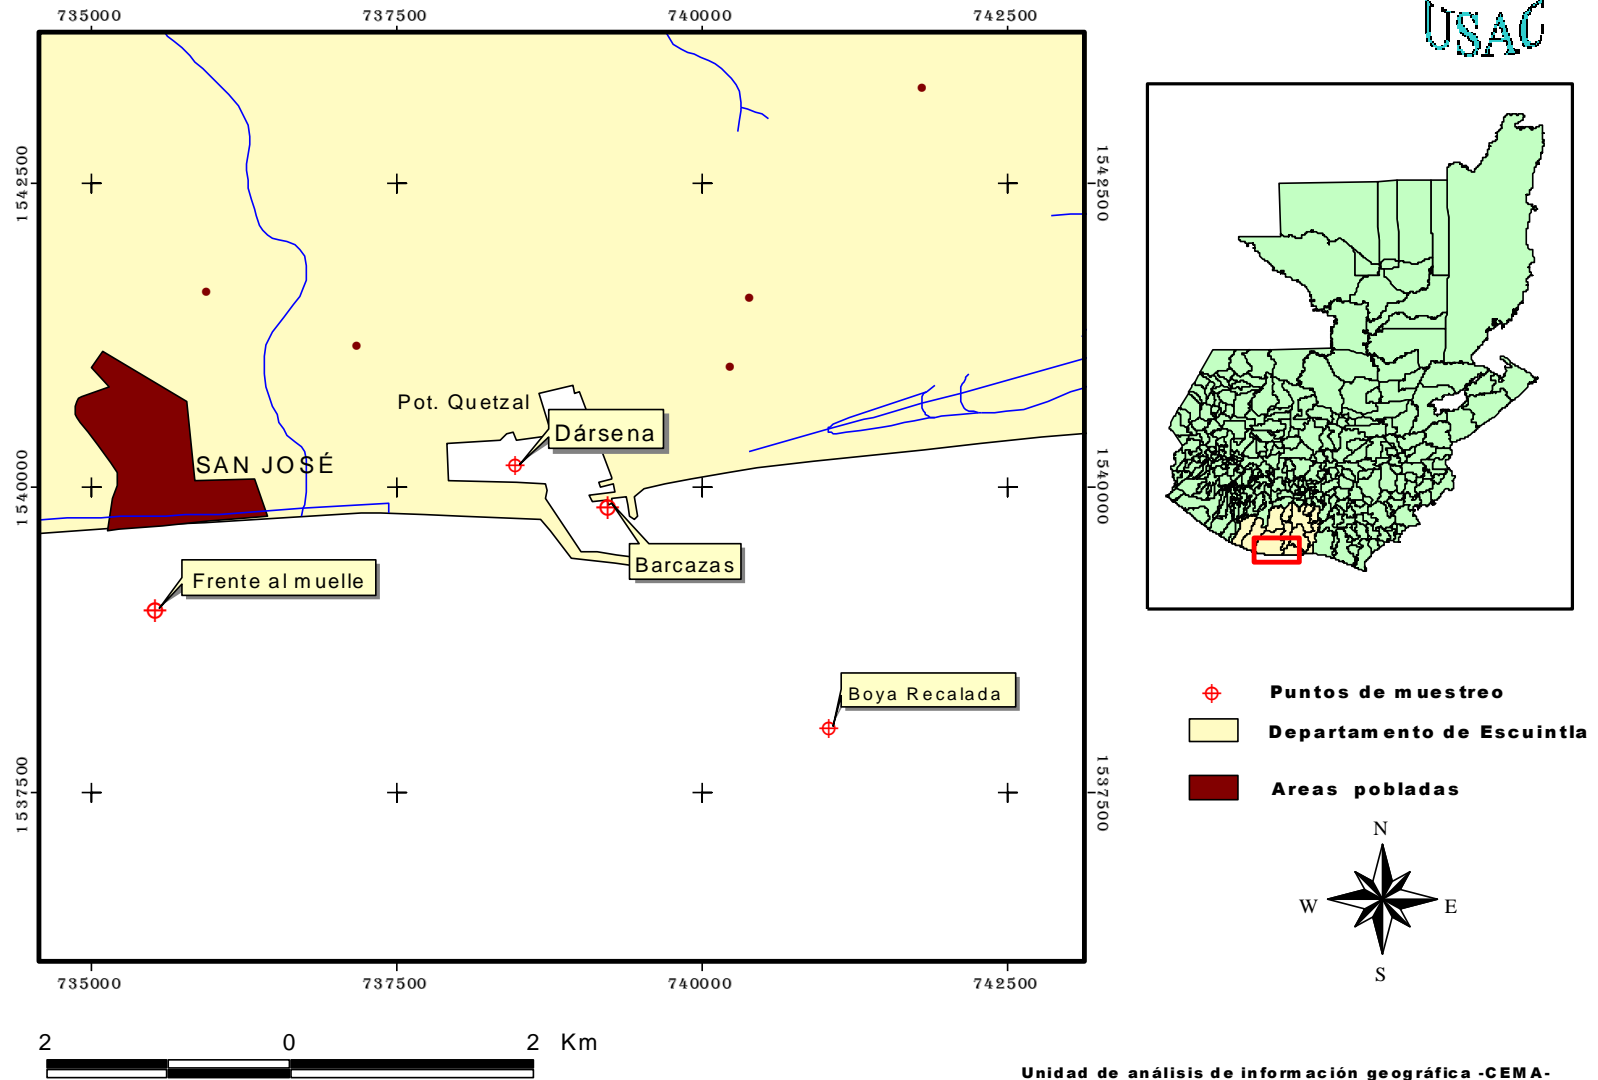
735000 737500 740000 742500

USAC

1542500

1540000

1537500

Pot. Quetzal

Dársena

SAN JOSÉ

Barcazas

Frente al muelle

Boya Recalada

1542500

1540000

1537500

735000 737500 740000 742500

Puntos de muestreo

Departamento de Escuintla

Areas pobladas

N

W

E

S

2 0 2 Km

Unidad de análisis de información geográfica -CEMA-